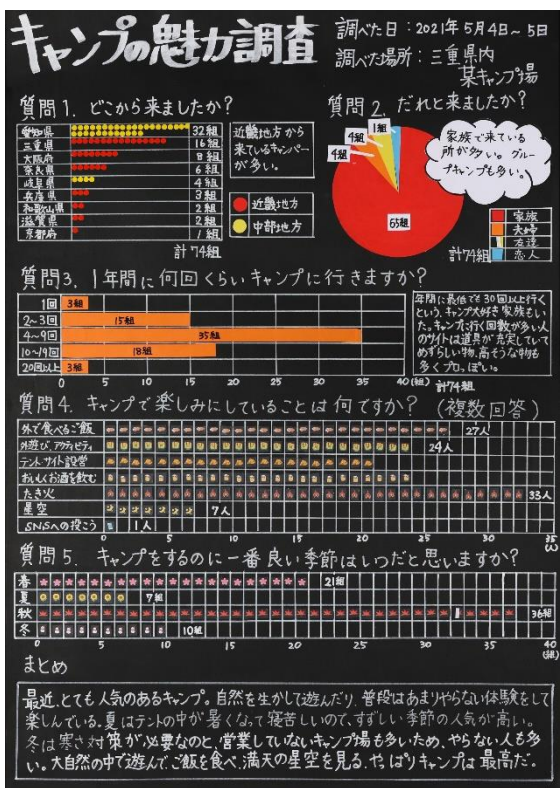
キャンプの魅力調査

調べた日：2021年 5月4日～5日
調べた場所：三重県内 某キャンプ場

質問1. どこから来ましたか？

| | |
|---|---|
| 愛知県 | 32組 |
| 三重県 | 16組 |
| 大阪府 | 8組 |
| 奈良県 | 6組 |
| 岐阜県 | 4組 |
| 兵庫県 | 3組 |
| 和歌山県 | 2組 |
| 滋賀県 | 2組 |
| 京都府 | 1組 |

計74組

近畿地方から来ているキャンパーが多い。

近畿地方
中部地方

質問2. だれと来ましたか？

家族で来ている所が多い。グループキャンプも多い。

1組
4組
4組
65組

家族
夫婦
友達
恋人

計74組

質問3. 1年間に何回くらいキャンプに行きますか？

| | |
|---|---|
| 1回 | 3組 |
| 2～3回 | 15組 |
| 4～9回 | 35組 |
| 10～19回 | 18組 |
| 20回以上 | 3組 |

0 5 10 15 20 25 30 35 40(組)

計74組

年間に最低で30回以上行くという、キャンプ大好き家族もいた。キャンプに行く回数が多い人のサイトは道具が充実していてめずらしい物、高そうな物も多くプロっぽい。

質問4. キャンプで楽しみにしていることは何ですか？（複数回答）

| | |
|---|---|
| 外で食べるご飯 | 27人 |
| 外遊び、アクティビティ | 24人 |
| テントサイト設営 | |
| おいしいお酒を飲む | |
| たき火 | 33人 |
| 星空 | 7人 |
| SNSへの投稿 | 1人 |

0 5 10 15 20 25 30 35(人)

質問5. キャンプをするのに一番良い季節はいつだと思いますか？

| | |
|---|---|
| 春 | 21組 |
| 夏 | 7組 |
| 秋 | 36組 |
| 冬 | 10組 |

0 5 10 15 20 25 30 35 40(組)

まとめ

最近、とても人気のあるキャンプ。自然を生かして遊んだり、普段はあまりやらない体験をして楽しんでいる。夏はテントの中が暑くなって寝苦しいので、すずしい季節の人気が高い。冬は寒さ対策が必要なのと、営業していないキャンプ場も多いため、やらない人も多い。大自然の中で遊んで、ご飯を食べ、満天の星空を見る。やっぱりキャンプは最高だ。